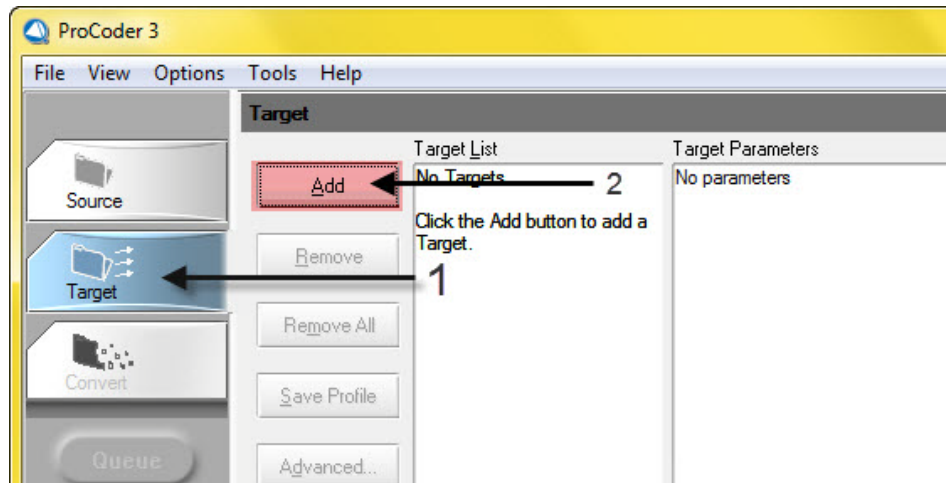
ProCoder 3

File View Options Tools Help

Target

Source

Target

Convert

Queue

Add

Remove

Remove All

Save Profile

Advanced...

Target List

No Targets

Click the Add button to add a Target.

Target Parameters

No parameters

2

1